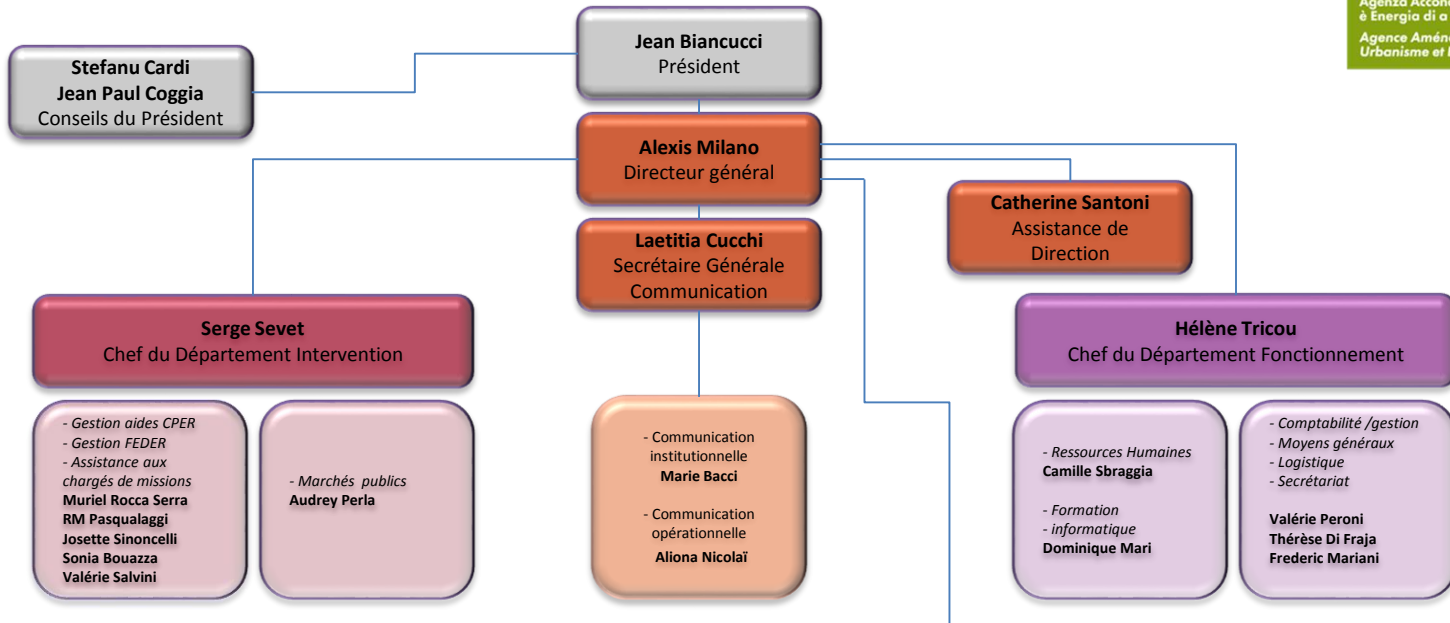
Agenza Acco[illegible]
è Energia di a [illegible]
Agence Amén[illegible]
Urbanisme et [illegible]

Jean Biancucci
Président

Stefanu Cardi
Jean Paul Coggia
Conseils du Président

Alexis Milano
Directeur général

Catherine Santoni
Assistance de Direction

Laetitia Cucchi
Secrétaire Générale
Communication

Serge Sevet
Chef du Département Intervention

Hélène Tricou
Chef du Département Fonctionnement

- Gestion aides CPER
- Gestion FEDER
- Assistance aux chargés de missions
Muriel Rocca Serra
RM Pasqualaggi
Josette Sinoncelli
Sonia Bouazza
Valérie Salvini

- Marchés publics
Audrey Perla

- Communication institutionnelle
Marie Bacci

- Communication opérationnelle
Aliona Nicolaï

- Ressources Humaines
Camille Sbraggia

- Formation
- informatique
Dominique Mari

- Comptabilité /gestion
- Moyens généraux
- Logistique
- Secrétariat

Valérie Peroni
Thérèse Di Fraja
Frederic Mariani